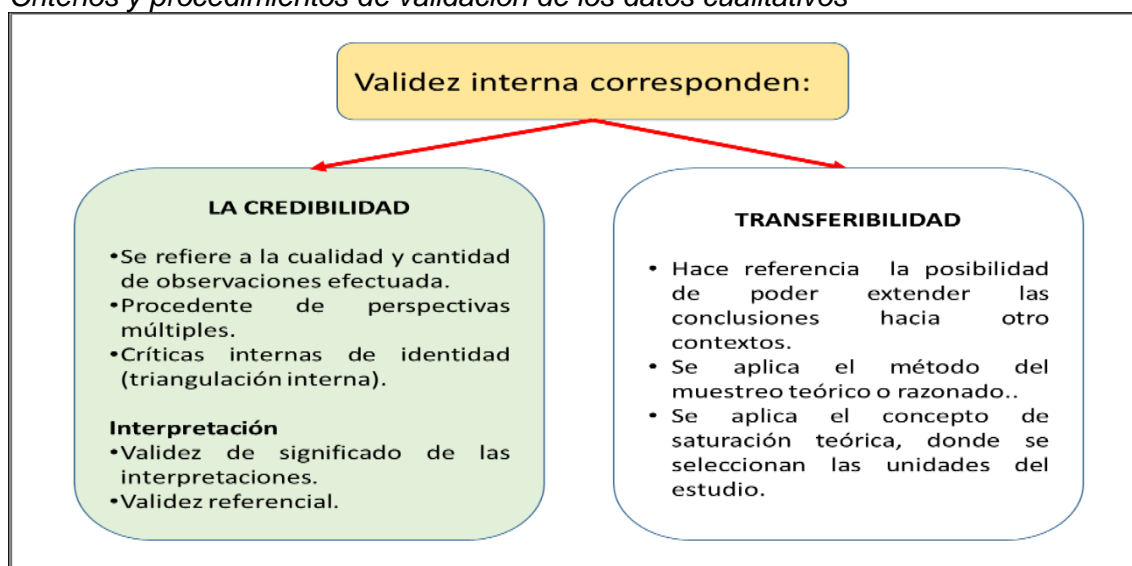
Criterios y procedimientos de validación de los datos cualitativos

Validez interna corresponden:

LA CREDIBILIDAD

•Se refiere a la cualidad y cantidad de observaciones efectuada.
•Procedente de perspectivas múltiples.
•Críticas internas de identidad (triangulación interna).

Interpretación
•Validez de significado de las interpretaciones.
•Validez referencial.

TRANSFERIBILIDAD

• Hace referencia la posibilidad de poder extender las conclusiones hacia otro contextos.
• Se aplica el método del muestreo teórico o razonado..
• Se aplica el concepto de saturación teórica, donde se seleccionan las unidades del estudio.